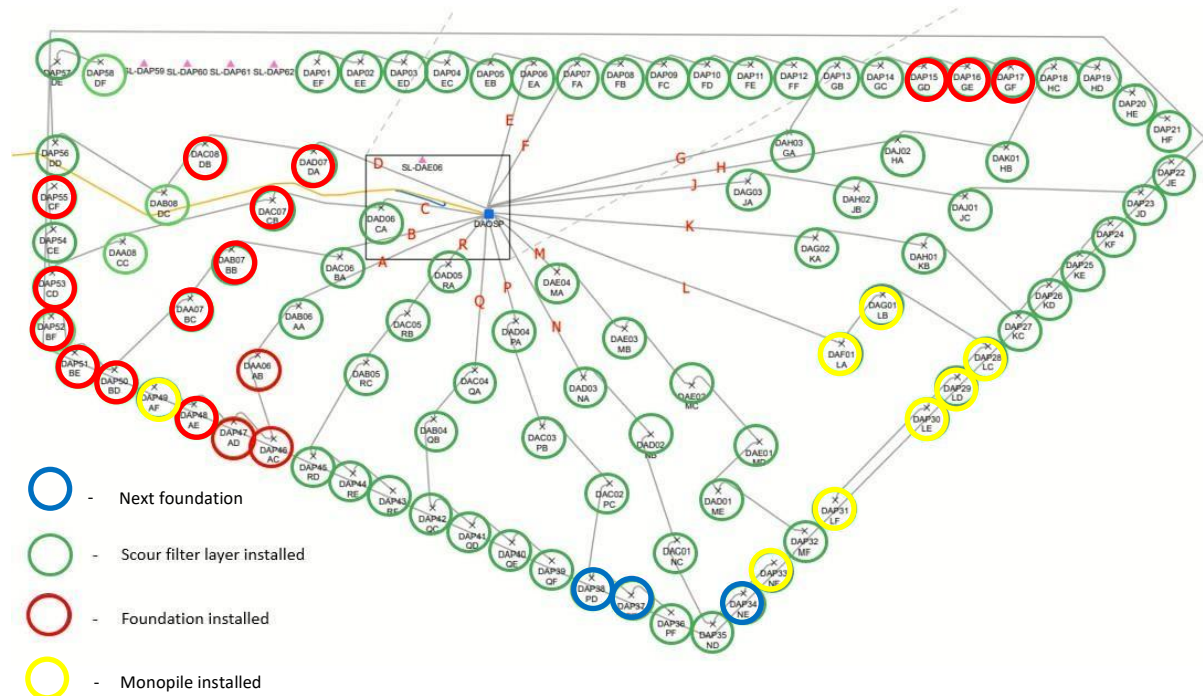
DAP57 DE
DAP58 DF
SL-DAP59 SL-DAP60 SL-DAP61 SL-DAP62
DAP01 EF
DAP02 EE
DAP03 ED
DAP04 EC
DAP05 EB
DAP06 EA
DAP07 FA
DAP08 FB
DAP09 FC
DAP10 FD
DAP11 FE
DAP12 FF
DAP13 GB
DAP14 GC
DAP15 GD
DAP16 GE
DAP17 GF
DAP18 HC
DAP19 HD
DAP20 HE
DAP21 HF
DAP22 JE
DAP23 JD
DAP24 KF
DAP25 KE
DAP26 KD
DAP27 KC
DAP28 LC
DAP29 LD
DAP30 LE
DAP31 LF
DAP32 MF
DAP33 NF
DAP34 NE
DAP35 ND
DAP36 PF
DAP37
DAP38 PD
DAP39 QF
DAP40 QE
DAP41 QD
DAP42 QC
DAP43 RF
DAP44 RE
DAP45 RD
DAP46 AC
DAP47 AD
DAP48 AE
DAP49 AF
DAP50 BD
DAP51 BE
DAP52 BF
DAP53 CD
DAP54 CE
DAP55 CF
DAP56 DD
DAC08 DB
DAD07 DA
DAB08 DC
DAC07 CB
DAD06 CA
SL-DAE06
DAOSP
D
C
B
A
R
E
F
G
H
J
K
L
M
N
P
Q
DAA08 CC
DAB07 BB
DAC06 BA
DAD05 RA
DAA07 BC
DAB06 AA
DAC05 RB
DAA06 AB
DAB05 RC
DAE04 MA
DAD04 PA
DAE03 MB
DAC04 QA
DAD03 NA
DAE02 MC
DAB04 QB
DAC03 PB
DAD02 NB
DAE01 MD
DAD01 ME
DAC02 PC
DAC01 NC
DAH03 GA
DAJ02 HA
DAK01 HB
DAG03 JA
DAH02 JB
DAJ01 JC
DAG02 KA
DAH01 KB
DAG01 LB
DAF01 LA
- Next foundation
- Scour filter layer installed
- Foundation installed
- Monopile installed